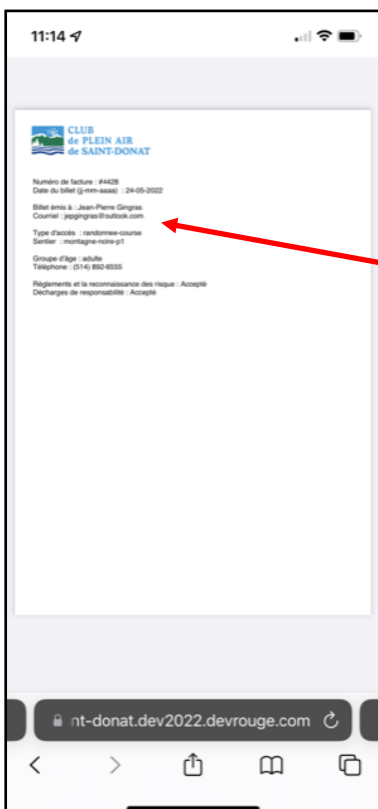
11:14

CLUB
de PLEIN AIR
de SAINT-DONAT

Numéro de facture : #4428
Date du billet (jj-mm-aaaa) : 24-05-2022

Billet émis à : Jean-Pierre Gingras
Courriel : jepgingras@outlook.com

Type d'accès : randonnee-course
Sentier : montagne-noire-p1

Groupe d'âge : adulte
Téléphone : (514) 892-6555

Règlements et la reconnaissance des risque : Accepté
Décharges de responsabilité : Accepté

nt-donat.dev2022.devrouge.com